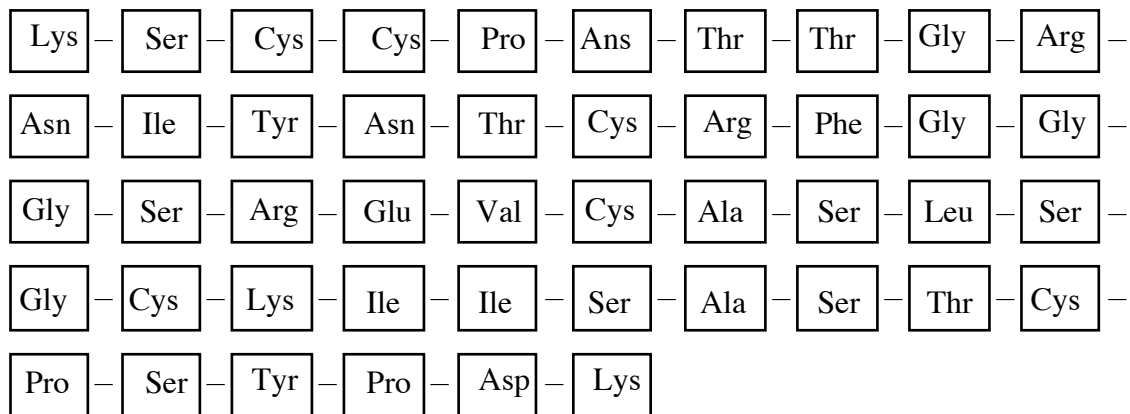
Lys – Ser – Cys – Cys – Pro – Ans – Thr – Thr – Gly – Arg –

Asn – Ile – Tyr – Asn – Thr – Cys – Arg – Phe – Gly – Gly –

Gly – Ser – Arg – Glu – Val – Cys – Ala – Ser – Leu – Ser –

Gly – Cys – Lys – Ile – Ile – Ser – Ala – Ser – Thr – Cys –

Pro – Ser – Tyr – Pro – Asp – Lys